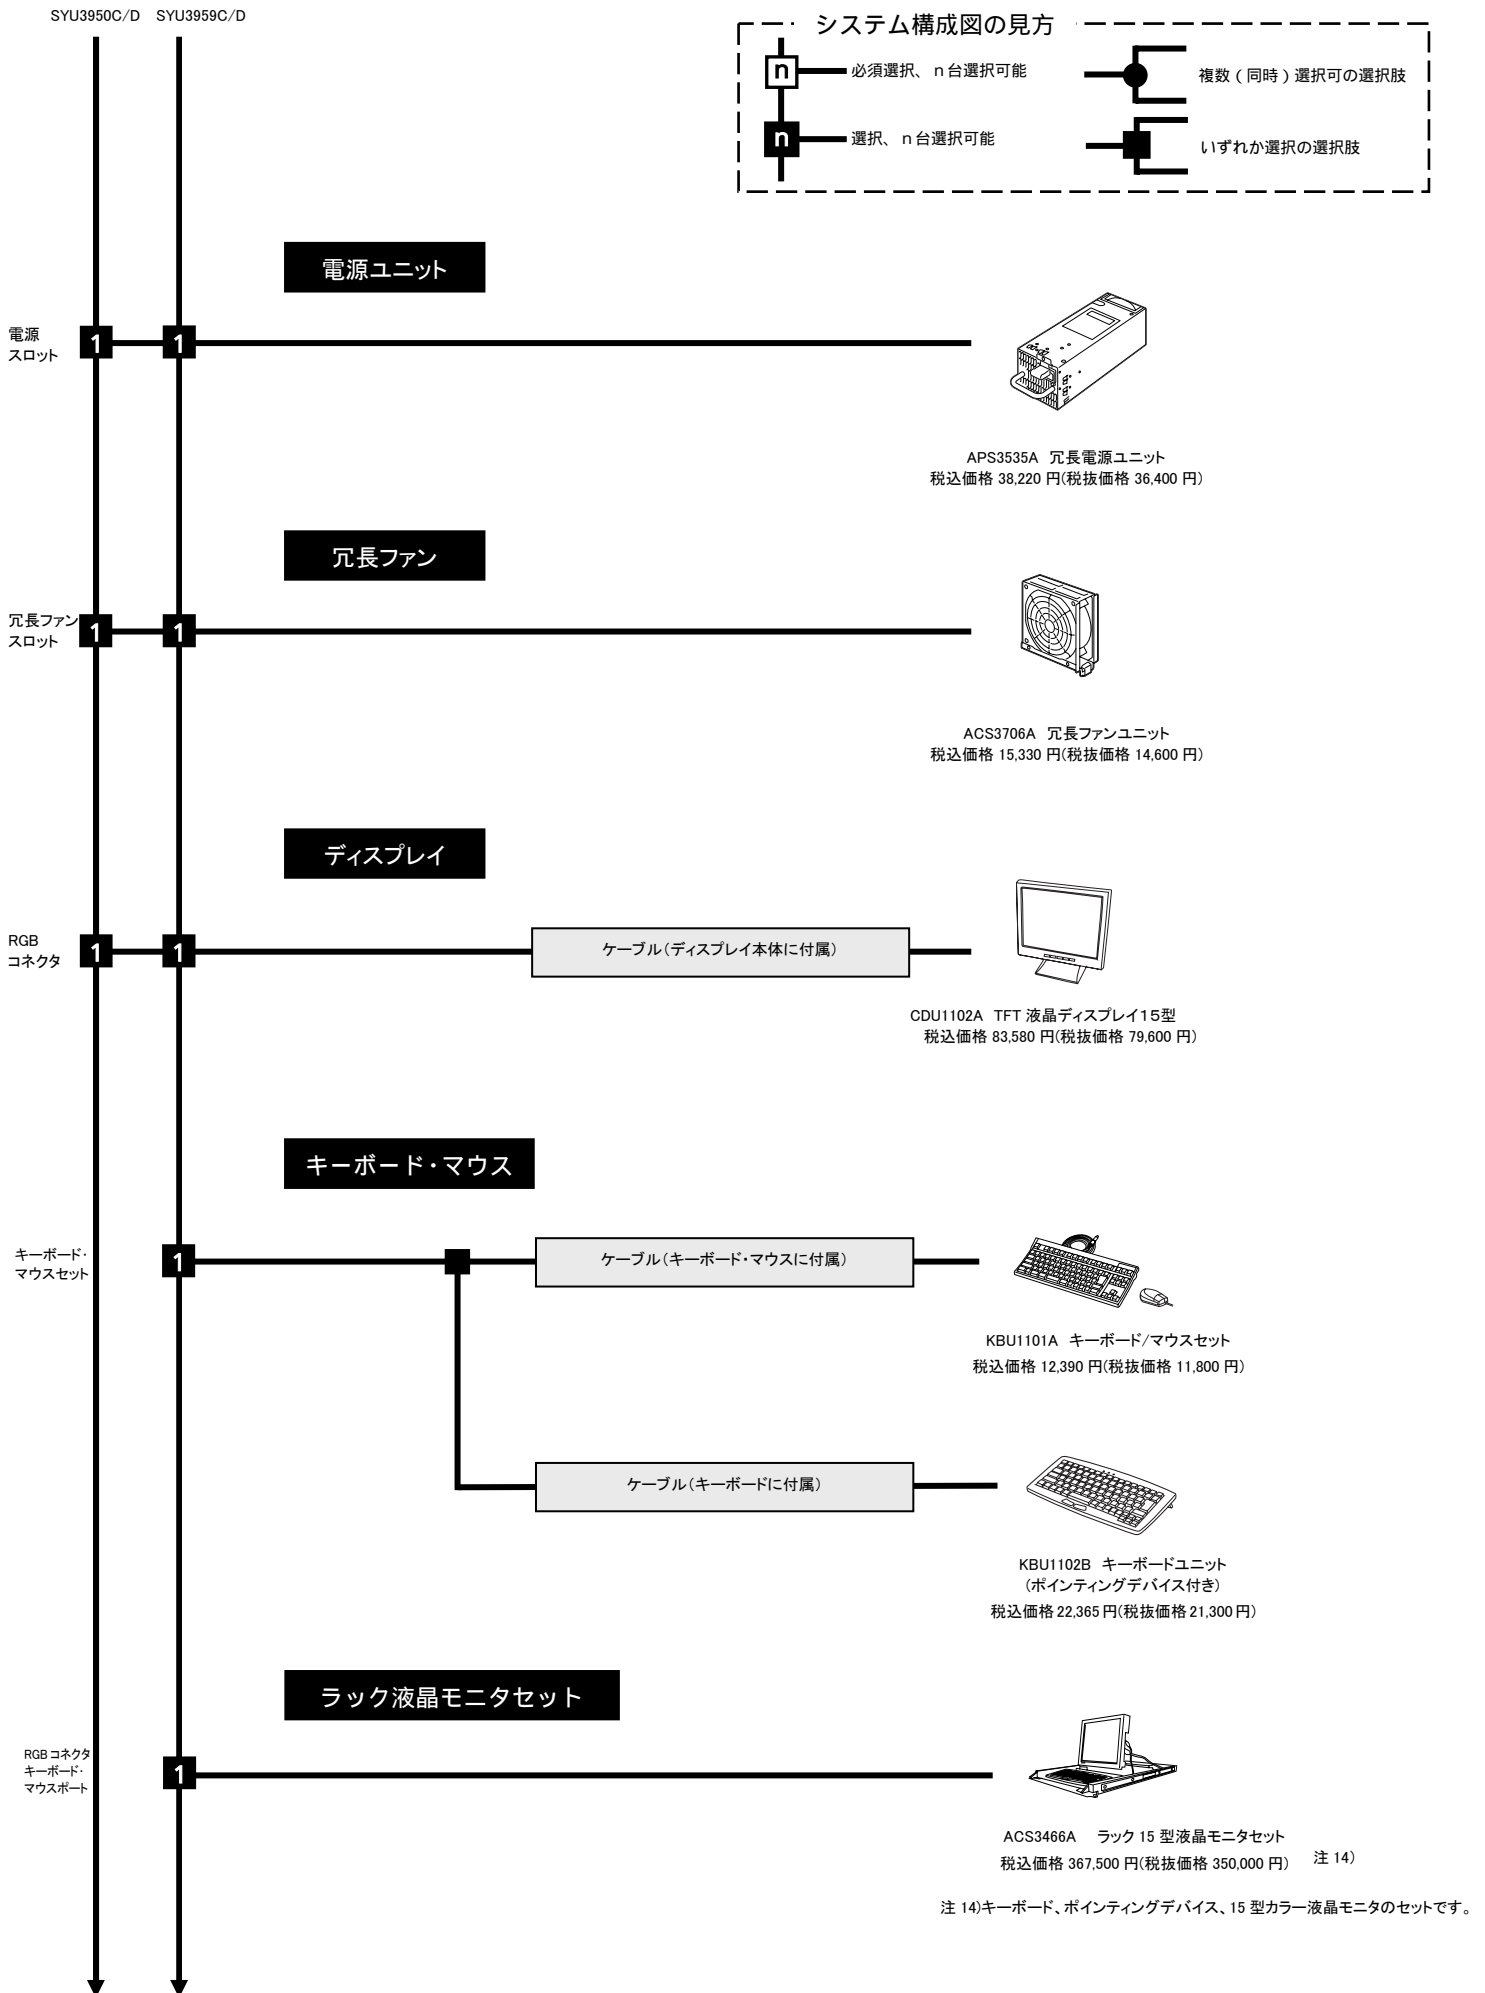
SYU3950C/D SYU3959C/D

システム構成図の見方

n 必須選択、 n 台選択可能

n 選択、 n 台選択可能

複数（同時）選択可の選択肢

いずれか選択の選択肢

電源ユニット

電源スロット

1 1

APS3535A 冗長電源ユニット
税込価格 38,220 円(税抜価格 36,400 円)

冗長ファン

冗長ファンスロット

1 1

ACS3706A 冗長ファンユニット
税込価格 15,330 円(税抜価格 14,600 円)

ディスプレイ

RGB コネクタ

1 1

ケーブル（ディスプレイ本体に付属）

CDU1102A TFT 液晶ディスプレイ15型
税込価格 83,580 円(税抜価格 79,600 円)

キーボード・マウス

キーボード・マウスセット

1

ケーブル（キーボード・マウスに付属）

KBU1101A キーボード/マウスセット
税込価格 12,390 円(税抜価格 11,800 円)

ケーブル（キーボードに付属）

KBU1102B キーボードユニット
（ポインティングデバイス付き）
税込価格 22,365 円(税抜価格 21,300 円)

ラック液晶モニタセット

RGB コネクタ キーボード・マウスポート

1

ACS3466A ラック 15 型液晶モニタセット
税込価格 367,500 円(税抜価格 350,000 円) 注 14)

注 14)キーボード、ポインティングデバイス、15 型カラー液晶モニタのセットです。